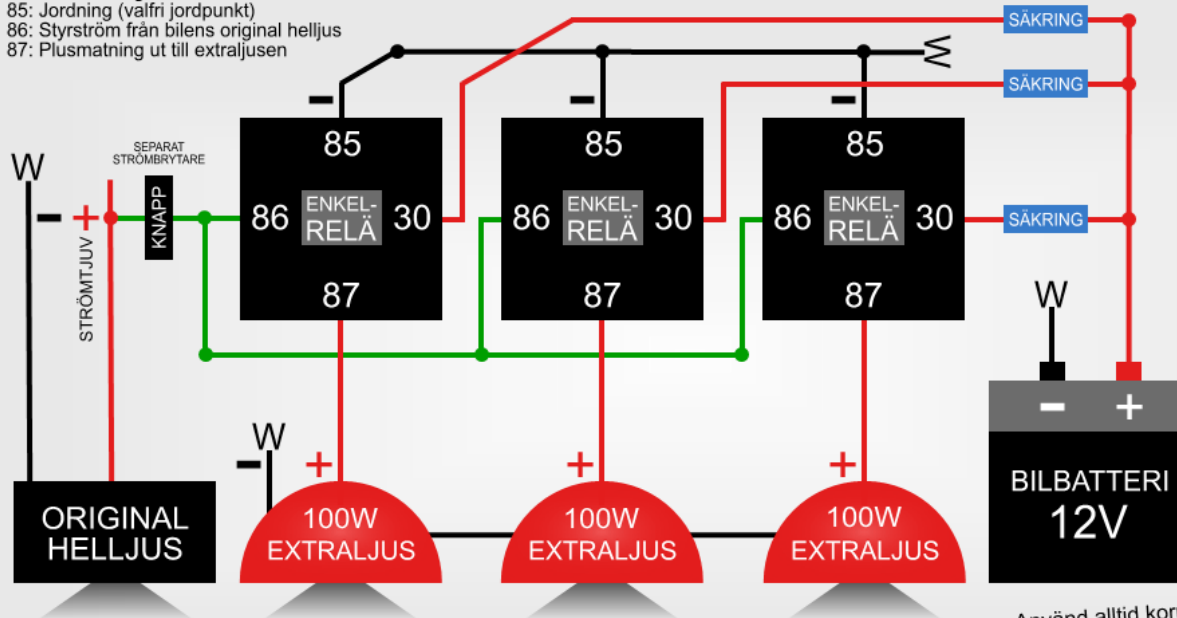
85: Jordning (valfri jordpunkt)
86: Styrström från bilens original helljus
87: Plusmatning ut till extraljusen

SÄKRING
SÄKRING
SÄKRING

W

W
-
+
STRÖMTJUV
SEPARAT STRÖMBRYTARE
KNAPP

-
85
86
ENKEL-RELÄ
30
87

-
85
86
ENKEL-RELÄ
30
87

-
85
86
ENKEL-RELÄ
30
87

W
-
+
ORIGINAL HELLJUS

W
-
+
100W EXTRALJUS

+
100W EXTRALJUS

+
100W EXTRALJUS

-
+
BILBATTERI
12V

Använd alltid kor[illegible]